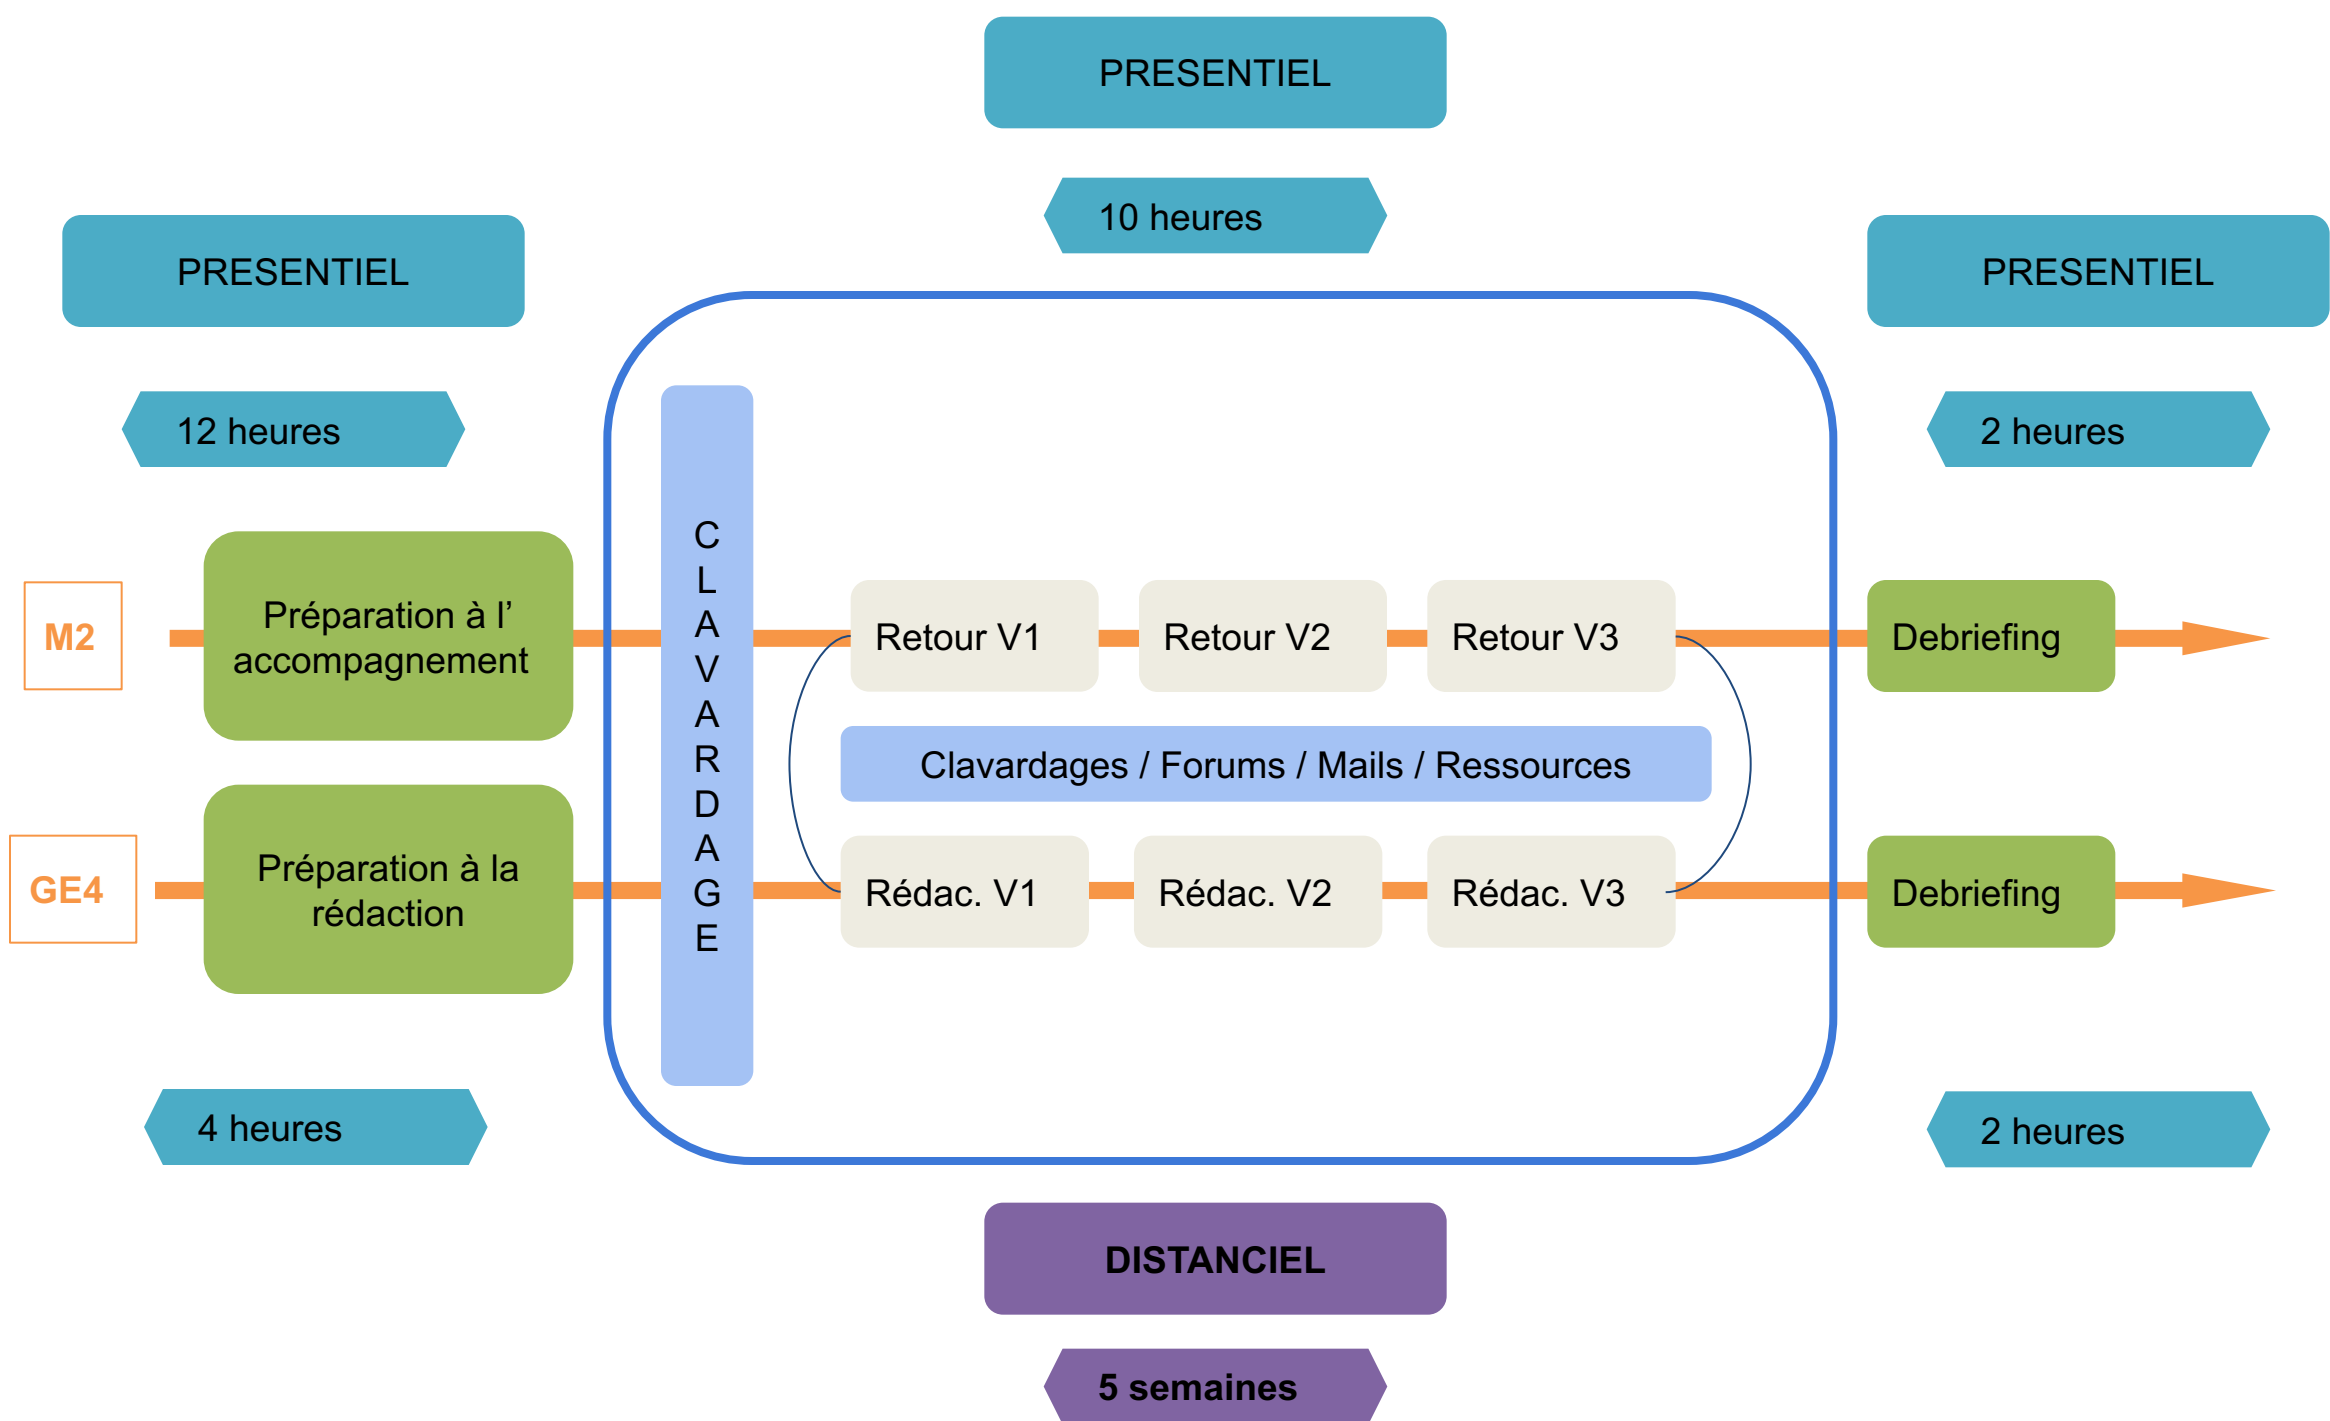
PRESENTIEL

10 heures

PRESENTIEL

PRESENTIEL

12 heures

2 heures

CLAVARDAGE

M2

Préparation à l' accompagnement

Retour V1

Retour V2

Retour V3

Debriefing

Clavardages / Forums / Mails / Ressources

GE4

Préparation à la rédaction

Rédac. V1

Rédac. V2

Rédac. V3

Debriefing

4 heures

2 heures

DISTANCIEL

5 semaines